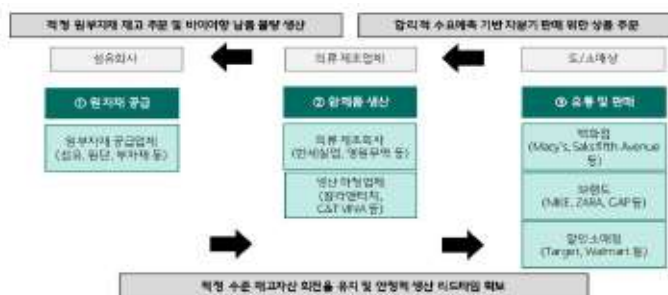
적정 원부자재 재고 주문 및 바이어향 납품 물량 생산

합리적 수요예측 기반 자봉기 판매 위한 상품 주문

섬유회사

의류 제조업체

도/소매상

① 원자재 공급

② 완제품 생산

③ 유통 및 판매

원부자재 공급업체
(섬유, 원단, 부자재 등)

의류 제조회사
(한세실업, 영원무역 등)

생산 하청업체
(장마엔터치, C&T VINA 등)

백화점
(Macy's, Saks Fifth Avenue 등)

브랜드
(NIKE, ZARA, GAP 등)

할인소매점
(Target, Walmart 등)

적정 수준 재고자산 회전율 유지 및 안정적 생산 리드타임 확보